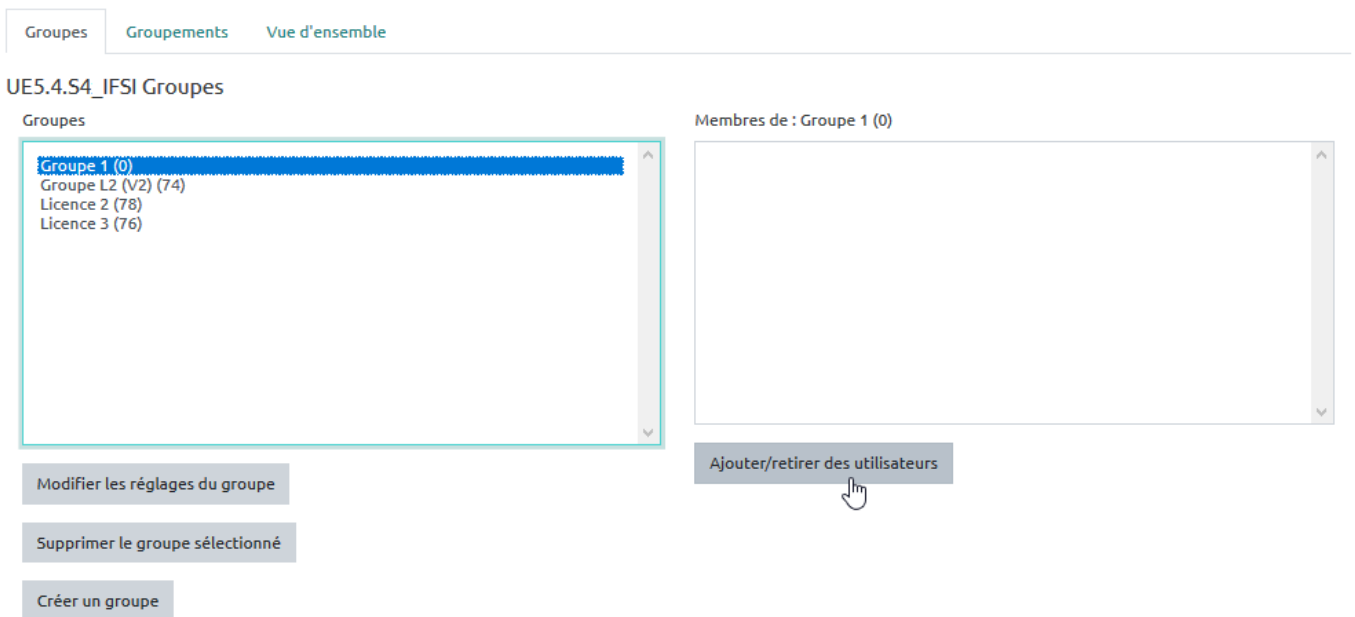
Groupes Groupements Vue d'ensemble

UE5.4.S4_IFSI Groupes

Groupes

Groupe 1 (0)
Groupe L2 (V2) (74)
Licence 2 (78)
Licence 3 (76)

Modifier les réglages du groupe

Supprimer le groupe sélectionné

Créer un groupe

Membres de : Groupe 1 (0)

Ajouter/retirer des utilisateurs